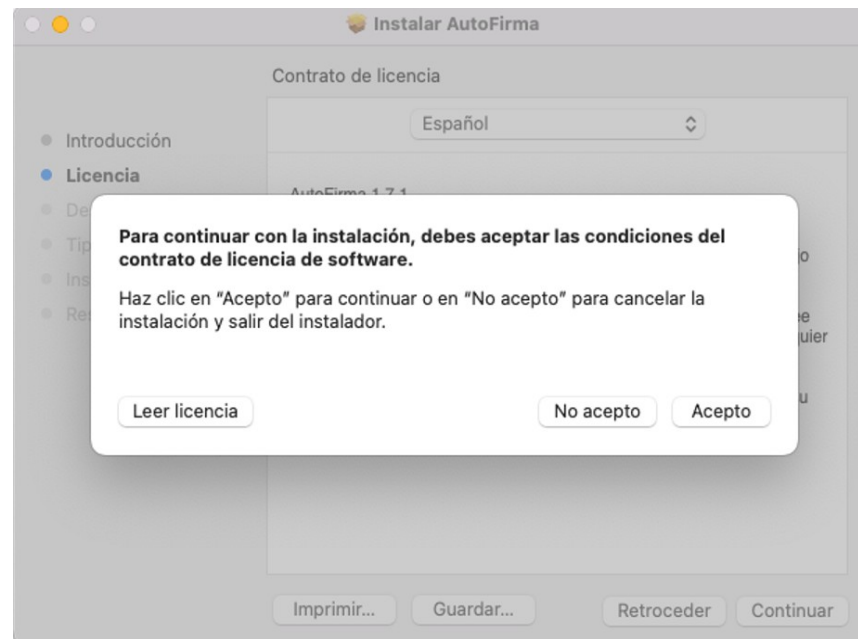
Instalar AutoFirma

Contrato de licencia

Español

Introducción
Licencia
De
Tip
Ins
Res

AutoFirma 1.7.1

Para continuar con la instalación, debes aceptar las condiciones del contrato de licencia de software.

Haz clic en "Acepto" para continuar o en "No acepto" para cancelar la instalación y salir del instalador.

Leer licencia

No acepto

Acepto

lo

e
uier

u

Imprimir...

Guardar...

Retroceder

Continuar